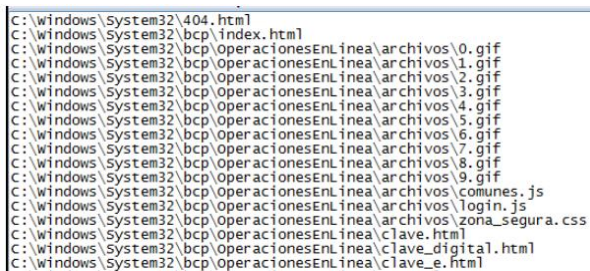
C:\Windows\System32\404.html
C:\Windows\System32\bcp\index.html
C:\Windows\System32\bcp\OperacionesEnLinea\archivos\0.gif
C:\Windows\System32\bcp\OperacionesEnLinea\archivos\1.gif
C:\Windows\System32\bcp\OperacionesEnLinea\archivos\2.gif
C:\Windows\System32\bcp\OperacionesEnLinea\archivos\3.gif
C:\Windows\System32\bcp\OperacionesEnLinea\archivos\4.gif
C:\Windows\System32\bcp\OperacionesEnLinea\archivos\5.gif
C:\Windows\System32\bcp\OperacionesEnLinea\archivos\6.gif
C:\Windows\System32\bcp\OperacionesEnLinea\archivos\7.gif
C:\Windows\System32\bcp\OperacionesEnLinea\archivos\8.gif
C:\Windows\System32\bcp\OperacionesEnLinea\archivos\9.gif
C:\Windows\System32\bcp\OperacionesEnLinea\archivos\comunes.js
C:\Windows\System32\bcp\OperacionesEnLinea\archivos\login.js
C:\Windows\System32\bcp\OperacionesEnLinea\archivos\zona_segura.css
C:\Windows\System32\bcp\OperacionesEnLinea\clave.html
C:\Windows\System32\bcp\OperacionesEnLinea\clave_digital.html
C:\Windows\System32\bcp\OperacionesEnLinea\clave_e.html